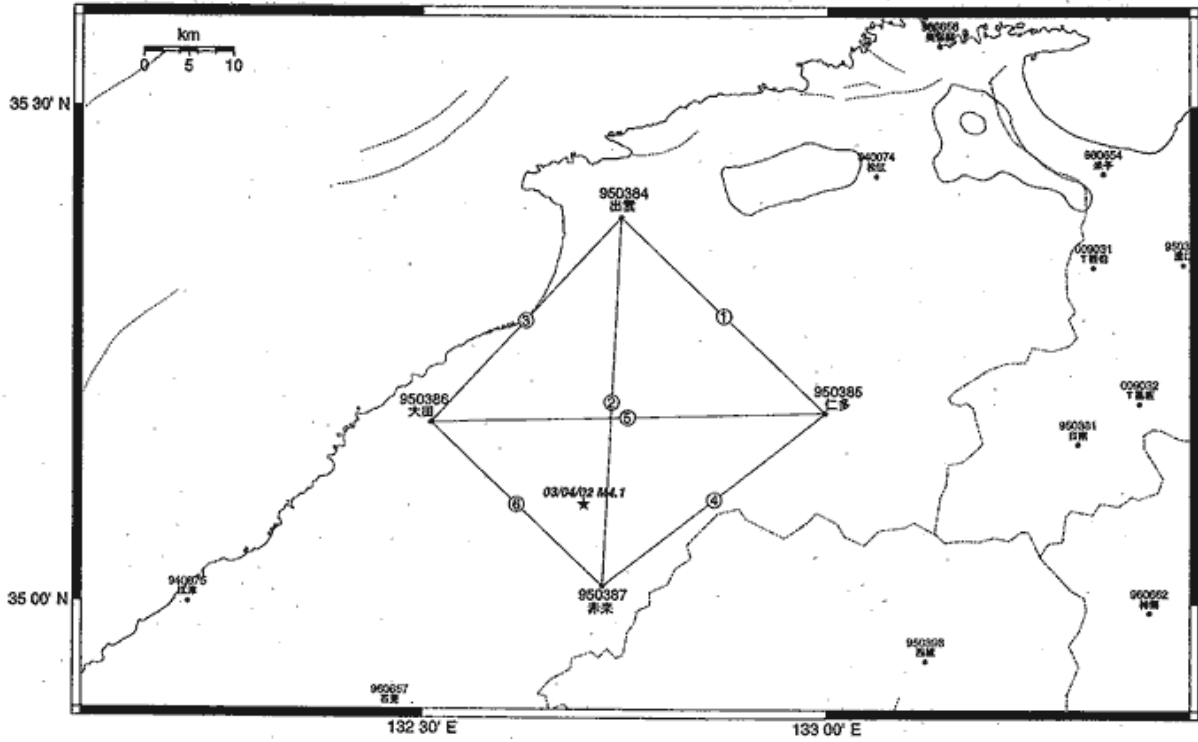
km
0 5 10
35 30' N
35 00' N
132 30' E
133 00' E
960656
美保関
940074
松江
960654
米子
950384
出雲
009031
T岸母
9503
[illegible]
①
③
950385
仁多
009032
T島根
950386
大田
②
⑤
950381
日南
03/04/12 M4.1
⑥
④
940075
江津
950387
赤来
960662
神郷
950398
西城
960657
石見